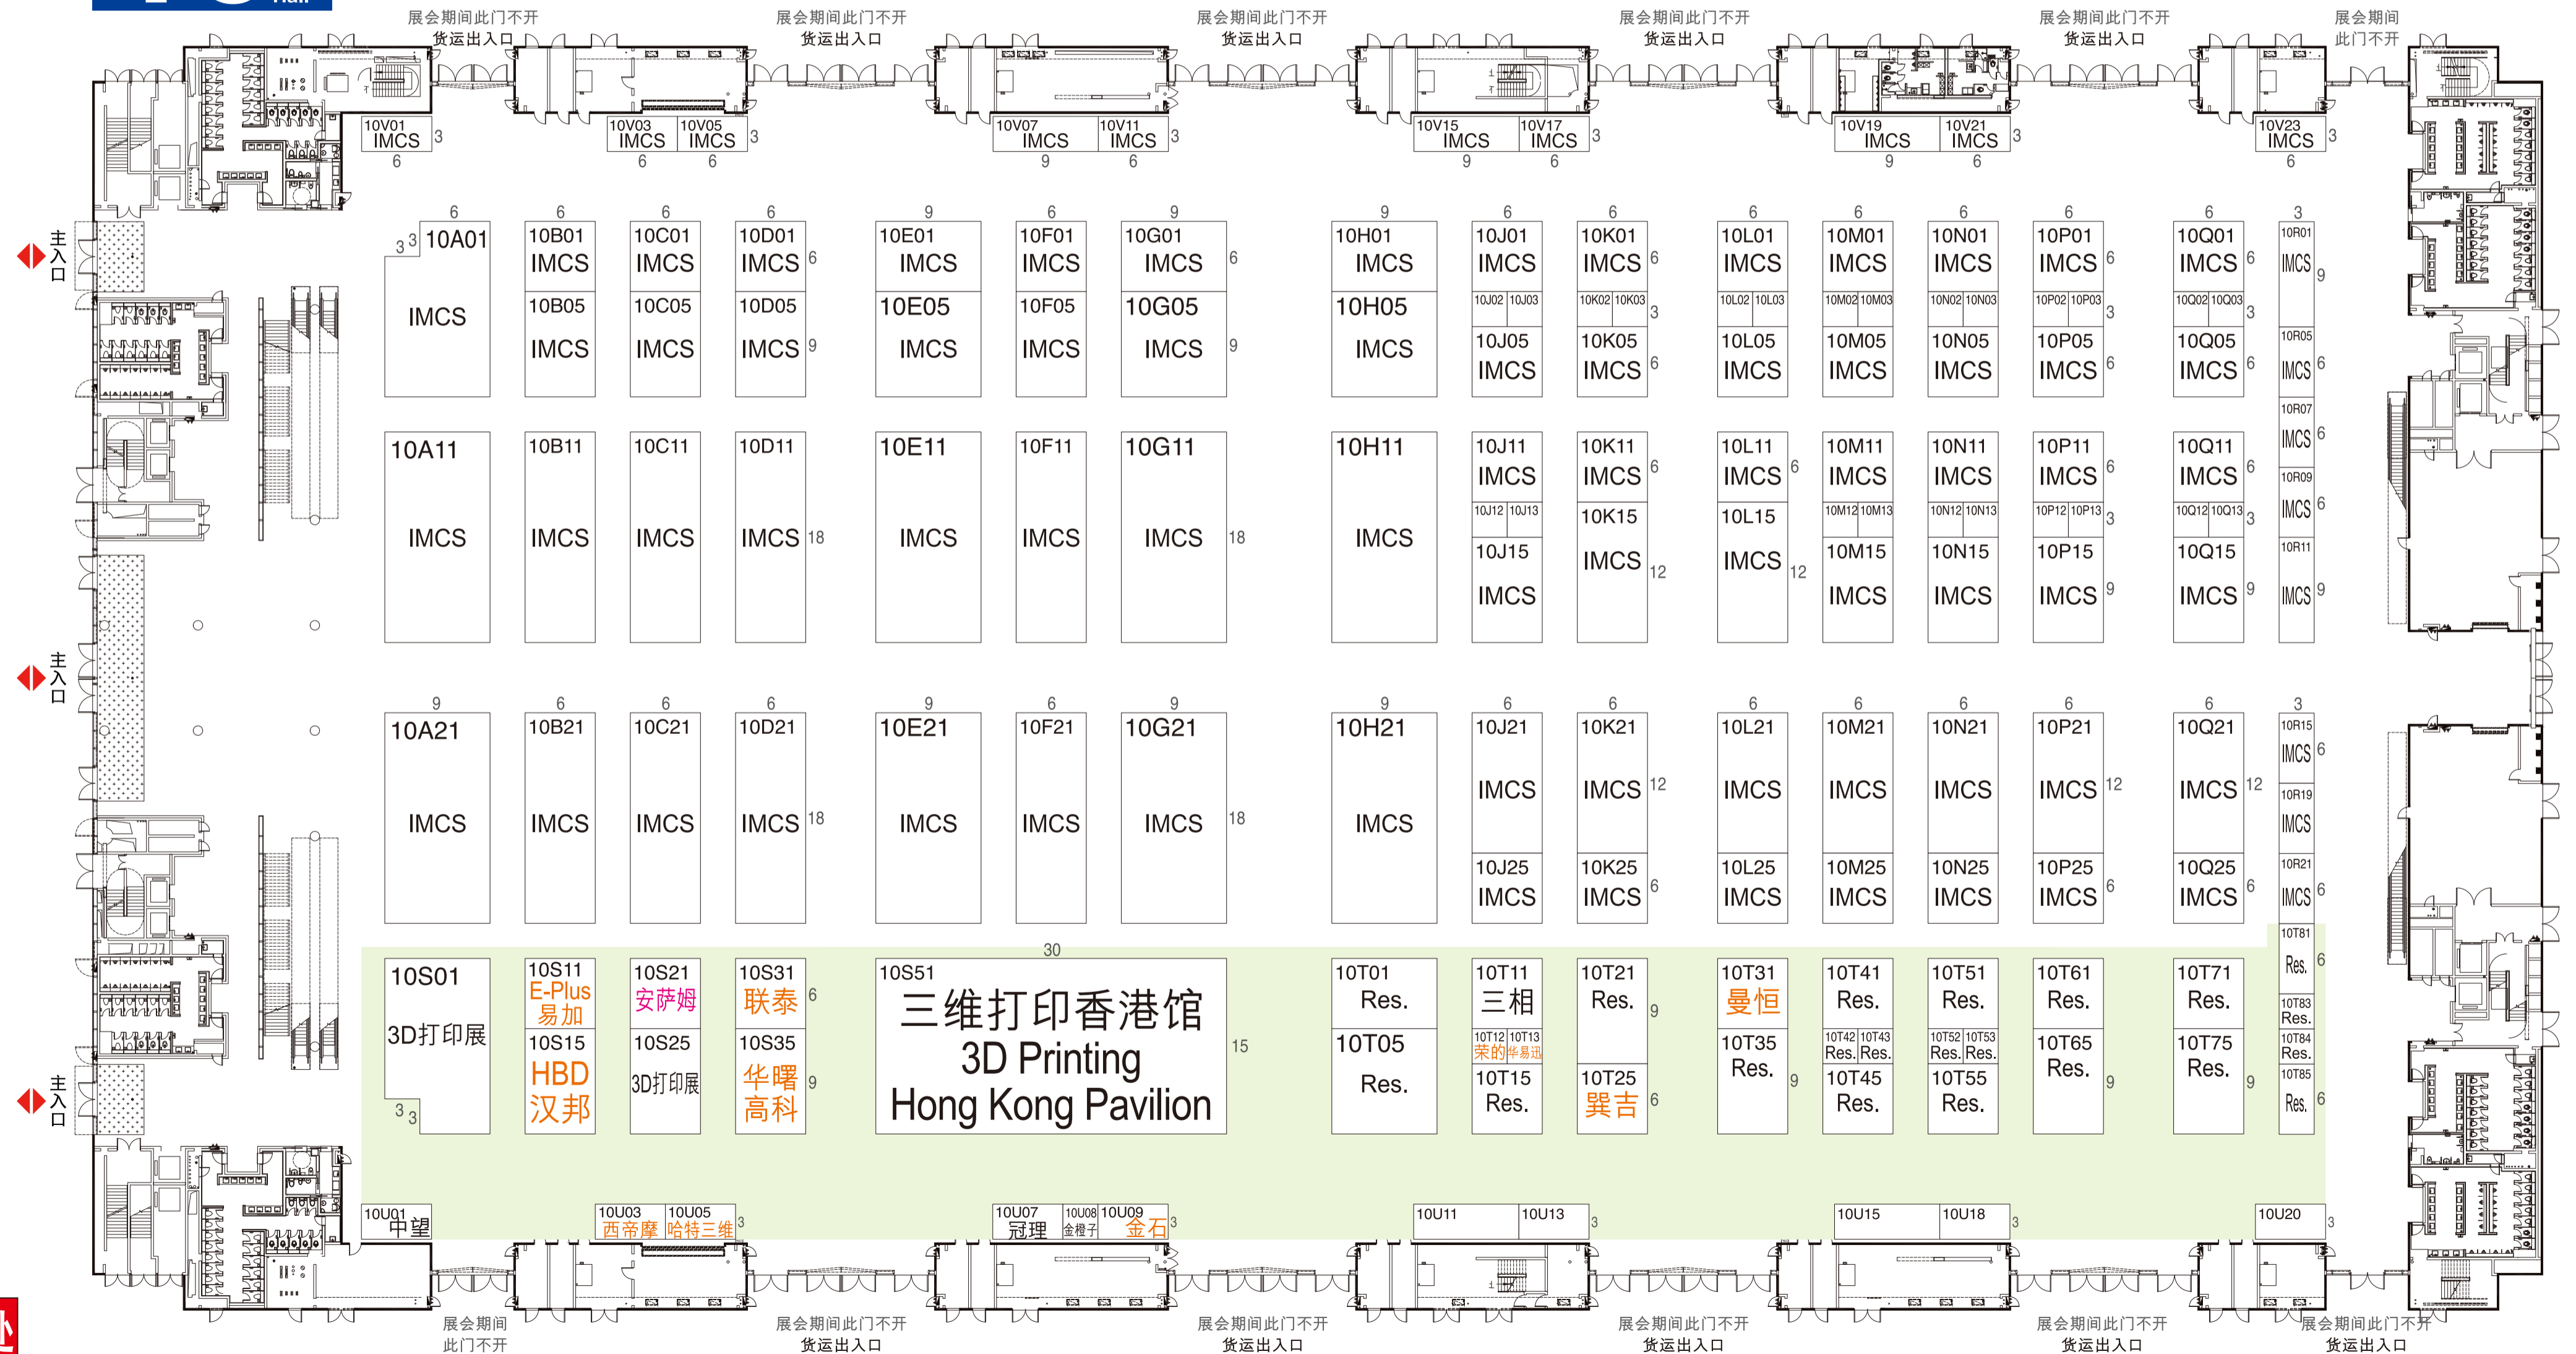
展会期间此门不开 货运出入口
展会期间此门不开 货运出入口
展会期间此门不开 货运出入口
展会期间此门不开 货运出入口
展会期间此门不开 货运出入口
展会期间此门不开

10V01 IMCS
10V03 IMCS
10V05 IMCS
10V07 IMCS
10V11 IMCS
10V15 IMCS
10V17 IMCS
10V19 IMCS
10V21 IMCS
10V23 IMCS

主入口
主入口
主入口

10A01 IMCS
10B01 IMCS
10B05 IMCS
10C01 IMCS
10C05 IMCS
10D01 IMCS
10D05 IMCS
10E01 IMCS
10E05 IMCS
10F01 IMCS
10F05 IMCS
10G01 IMCS
10G05 IMCS
10H01 IMCS
10H05 IMCS
10J01 IMCS
10J02 10J03
10J05 IMCS
10K01 IMCS
10K02 10K03
10K05 IMCS
10L01 IMCS
10L02 10L03
10L05 IMCS
10M01 IMCS
10M02 10M03
10M05 IMCS
10N01 IMCS
10N02 10N03
10N05 IMCS
10P01 IMCS
10P02 10P03
10P05 IMCS
10Q01 IMCS
10Q02 10Q03
10Q05 IMCS
10R01 IMCS
10R05 IMCS
10R07 IMCS
10R09 IMCS
10R11 IMCS

10A11 IMCS
10B11 IMCS
10C11 IMCS
10D11 IMCS
10E11 IMCS
10F11 IMCS
10G11 IMCS
10H11 IMCS
10J11 IMCS
10J12 10J13
10J15 IMCS
10K11 IMCS
10K15 IMCS
10L11 IMCS
10L15 IMCS
10M11 IMCS
10M12 10M13
10M15 IMCS
10N11 IMCS
10N12 10N13
10N15 IMCS
10P11 IMCS
10P12 10P13
10P15 IMCS
10Q11 IMCS
10Q12 10Q13
10Q15 IMCS

10A21 IMCS
10B21 IMCS
10C21 IMCS
10D21 IMCS
10E21 IMCS
10F21 IMCS
10G21 IMCS
10H21 IMCS
10J21 IMCS
10J25 IMCS
10K21 IMCS
10K25 IMCS
10L21 IMCS
10L25 IMCS
10M21 IMCS
10M25 IMCS
10N21 IMCS
10N25 IMCS
10P21 IMCS
10P25 IMCS
10Q21 IMCS
10Q25 IMCS
10R15 IMCS
10R19 IMCS
10R21 IMCS

10S01 3D打印展
10S11 E-Plus 易加
10S15 HBD 汉邦
10S21 安萨姆
10S25 3D打印展
10S31 联泰
10S35 华曙高科
10S51 三维打印香港馆 3D Printing Hong Kong Pavilion
10T01 Res.
10T05 Res.
10T11 三相
10T12 10T13 荣的 华易迅
10T15 Res.
10T21 Res.
10T25 巽吉
10T31 曼恒
10T35 Res.
10T41 Res.
10T42 10T43 Res. Res.
10T45 Res.
10T51 Res.
10T52 10T53 Res. Res.
10T55 Res.
10T61 Res.
10T65 Res.
10T71 Res.
10T75 Res.
10T81 Res.
10T83 Res.
10T84 Res.
10T85 Res.

10U01 中望
10U03 西帝摩
10U05 哈特三维
10U07 冠理
10U08 金橙子
10U09 金石
10U11
10U13
10U15
10U18
10U20

展会期间此门不开
展会期间此门不开 货运出入口
展会期间此门不开 货运出入口
展会期间此门不开 货运出入口
展会期间此门不开 货运出入口
展会期间此门不开 货运出入口